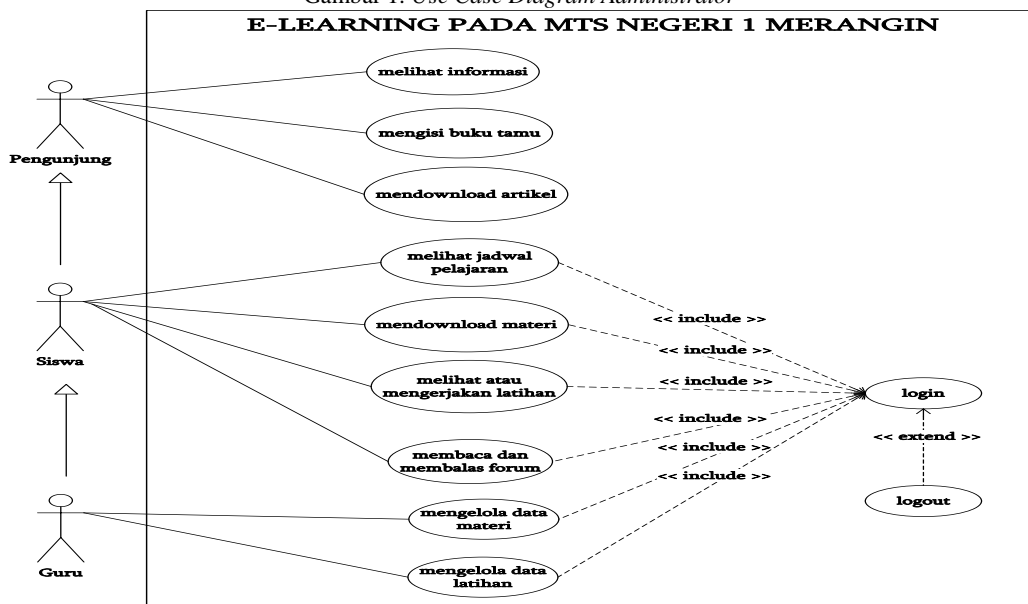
Gambar 1. Use Case Diagram Administrator

E-LEARNING PADA MTS NEGERI 1 MERANGIN

Pengunjung

melihat informasi

mengisi buku tamu

mendownload artikel

Siswa

melihat jadwal pelajaran

mendownload materi

melihat atau mengerjakan latihan

membaca dan membalas forum

Guru

mengelola data materi

mengelola data latihan

<< include >>

<< include >>

<< include >>

<< include >>

<< include >>

<< include >>

login

<< extend >>

logout